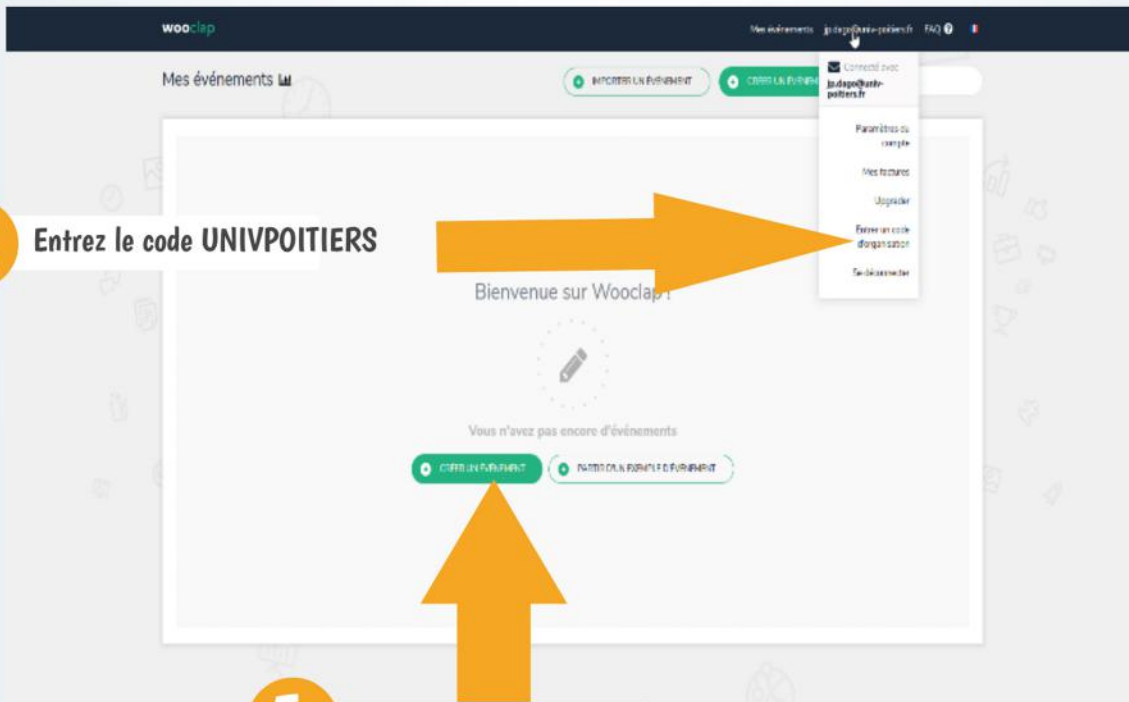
wooclap

Mes événements jp.dago@univ-poitiers.fr FAQ

Mes événements

IMPORTER UN ÉVÉNEMENT

CRÉER UN ÉVÉNEMENT

Connecté avec
jp.dago@univ-poitiers.fr

Paramètres du compte

Mes factures

Upgrader

Entrer un code d'organisation

Se déconnecter

Entrez le code UNIVPOITIERS

Bienvenue sur Wooclap !

Vous n'avez pas encore d'événements

CRÉER UN ÉVÉNEMENT

PARTIR D'UN EXEMPLE D'ÉVÉNEMENT